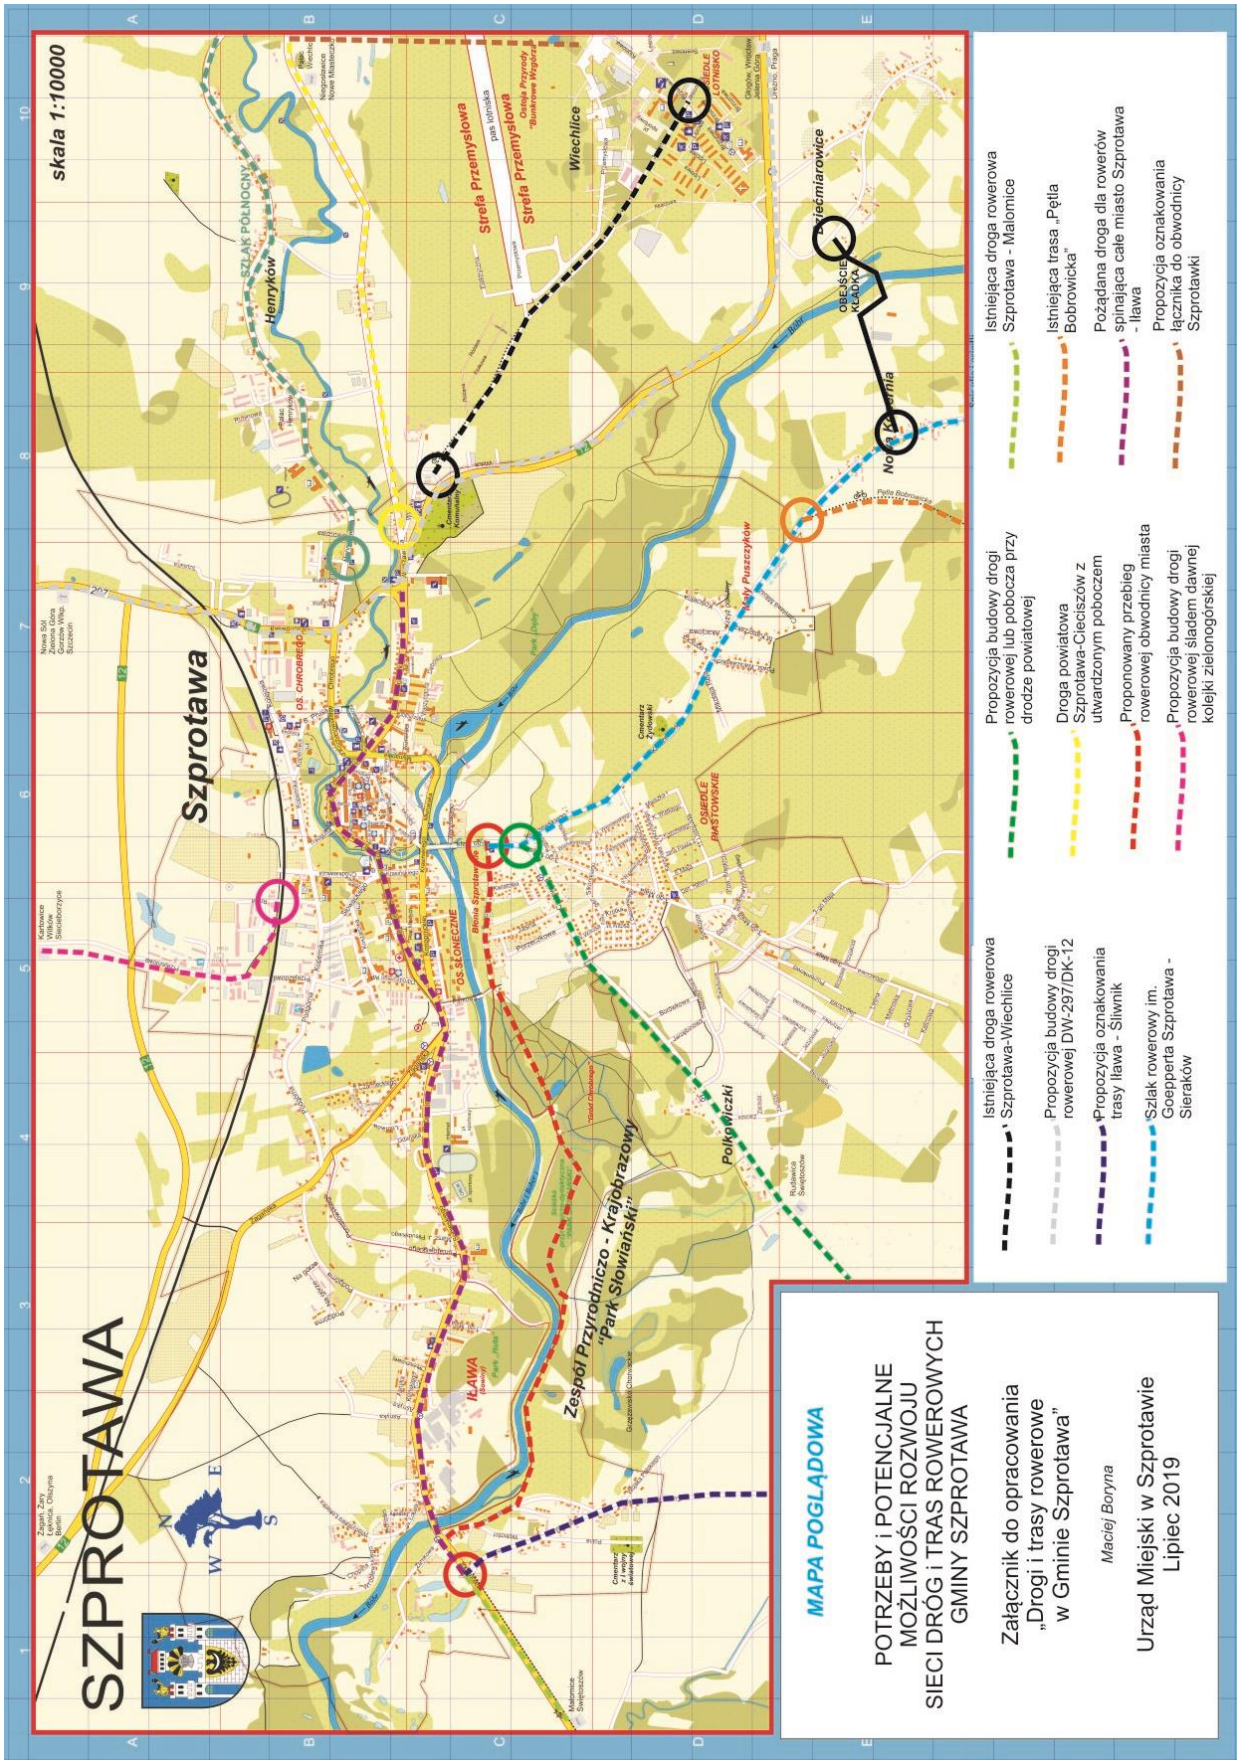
SZPROTAWA

skala 1:10000

Szprotawa

MAPA POGLĄDOWA

POTRZEBY i POTENCJALNE MOŻLIWOŚCI ROZWOJU SIECI DRÓG i TRAS ROWEROWYCH GMINY SZPROTAWA

Załącznik do opracowania „Drogi i trasy rowerowe w Gminie Szprotawa"

Maciej Boryna

Urząd Miejski w Szprotawie
Lipiec 2019

Istniejąca droga rowerowa Szprotawa-Wiechlice

Propozycja budowy drogi rowerowej DW-297/DK-12

Propozycja oznakowania trasy Iława - Śliwnik

Szlak rowerowy im. Goepperta Szprotawa - Sieraków

Propozycja budowy drogi rowerowej lub pobocza przy drodze powiatowej

Droga powiatowa Szprotawa-Cieciszów z utwardzonym poboczem

Proponowany przebieg rowerowej obwodnicy miasta

Propozycja budowy drogi rowerowej śladem dawnej kolejki zielonogórskiej

Istniejąca droga rowerowa Szprotawa - Małomice

Istniejąca trasa „Pętla Bobrowicka"

Pożądana droga dla rowerów spinająca całe miasto Szprotawa - Iława

Propozycja oznakowania łącznika do obwodnicy Szprotawki

SZLAK PÓŁNOCNY

Henryków

Strefa Przemysłowa

Strefa Przemysłowa

pas lotniska

Ostoja Przyrody „Bunkrowe Wzgórze"

Wiechlice

OSIEDLE LOTNISKO

Dziećmiarowice

OBEJŚCIE KŁADKA

Nowa Kopernia

Pętla Bobrowicka

Aleja Puszczyków

OŚ. CHROBREGO

OŚ. SŁONECZNE

Błonia Szprotaw

OSIEDLE PIASTOWSKIE

Cmentarz Żydowski

Park „Dąbki"

Bóbr

Polkowiczki

Zespół Przyrodniczo - Krajobrazowy „Park Słowiański"

IŁAWA

Cmentarz z I wojny światowej

Nowa Sól
Zielona Góra
Gorzów Wlkp.
Szczecin

Karłowice
Wilków
Sieciebórzyce

Żagań, Żary
Legnica, Olszyna
Berlin

Małomice
Świętoszów

Rudawica
Świętoszów

Głogów, Wrocław
Jelenia Góra
Leszno, Praga

Dworzec

A B C D E
1 2 3 4 5 6 7 8 9 10
N W E S